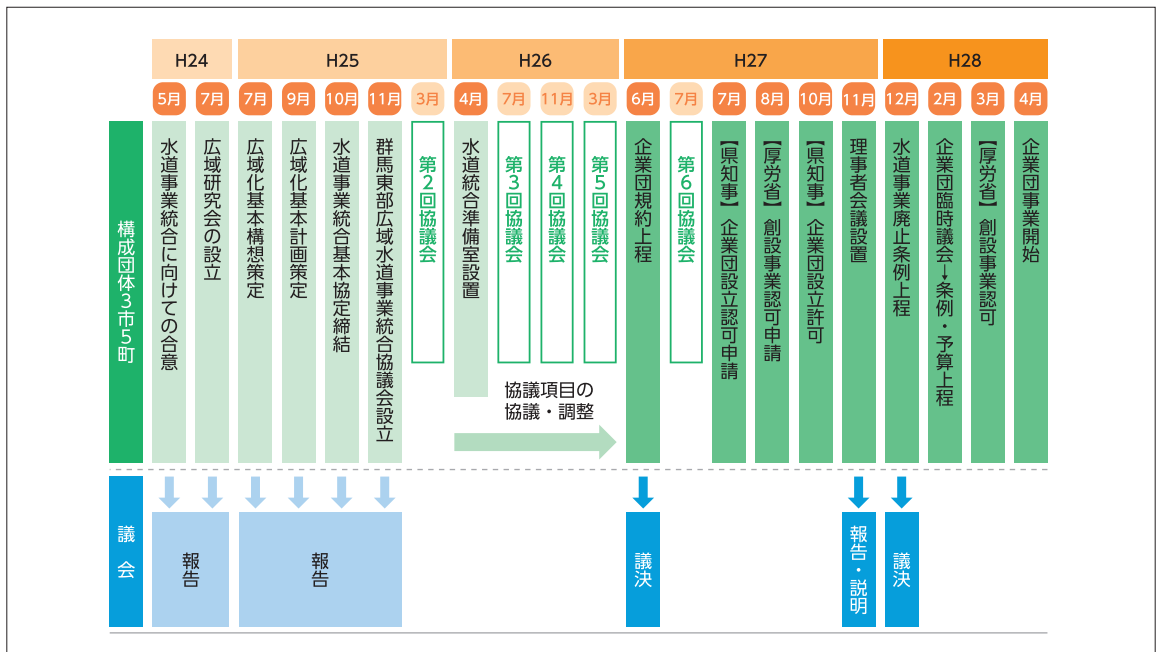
| H24 | | H25 | | | | | H26 | | | | H27 | | | | | | H28 | | | |
|---|---|---|---|---|---|---|---|---|---|---|---|---|---|---|---|---|---|---|---|---|
| 5月 | 7月 | 7月 | 9月 | 10月 | 11月 | 3月 | 4月 | 7月 | 11月 | 3月 | 6月 | 7月 | 7月 | 8月 | 10月 | 11月 | 12月 | 2月 | 3月 | 4月 |
| 水道事業統合に向けての合意 | 広域研究会の設立 | 広域化基本構想策定 | 広域化基本計画策定 | 水道事業統合基本協定締結 | 群馬東部広域水道事業統合協議会設立 | 第2回協議会 | 水道統合準備室設置 | 第3回協議会 | 第4回協議会 | 第5回協議会 | 企業団規約上程 | 第6回協議会 | 【県知事】企業団設立認可申請 | 【厚労省】創設事業認可申請 | 【県知事】企業団設立許可 | 理事者会議設置 | 水道事業廃止条例上程 | 企業団臨時議会→条例・予算上程 | 【厚労省】創設事業認可 | 企業団事業開始 |

構成団体3市5町

協議項目の協議・調整

議会

報告

報告

議決

報告・説明

議決